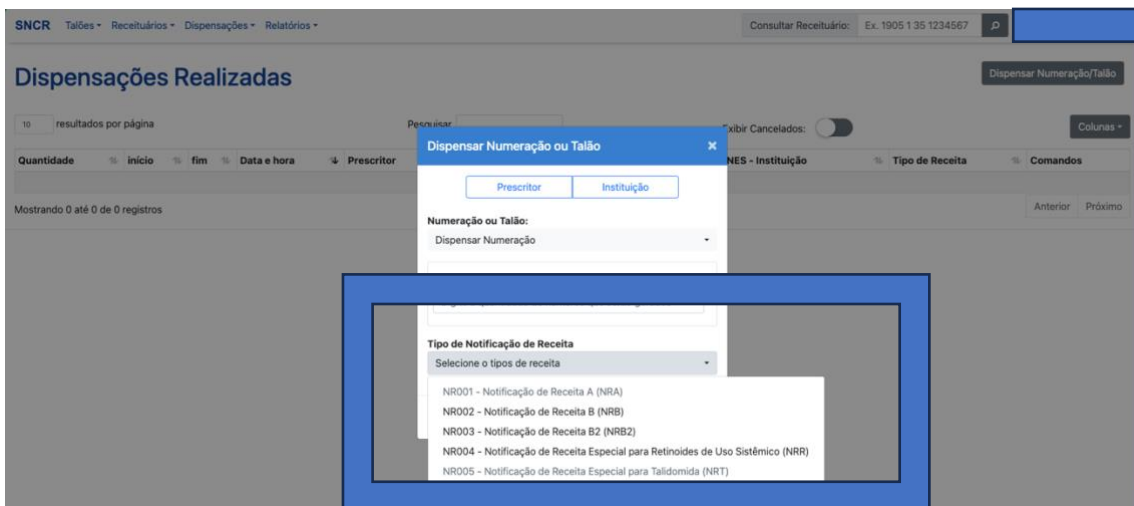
SNCR Talões ▾ Receituários ▾ Dispensações ▾ Relatórios ▾

Consultar Receituário: Ex. 1905 1 35 1234567

Dispensações Realizadas

Dispensar Numeração/Talão

10 resultados por página

Pesquisar

Exibir Cancelados:

Colunas ▾

| Quantidade | início | fim | Data e hora | Prescritor | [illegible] | NES - Instituição | Tipo de Receita | Comandos |
|---|---|---|---|---|---|---|---|---|

Mostrando 0 até 0 de 0 registros

Anterior Próximo

Dispensar Numeração ou Talão ×

Prescritor Instituição

Numeração ou Talão:

Dispensar Numeração

Tipo de Notificação de Receita

Selecione o tipos de receita

NR001 - Notificação de Receita A (NRA)
NR002 - Notificação de Receita B (NRB)
NR003 - Notificação de Receita B2 (NRB2)
NR004 - Notificação de Receita Especial para Retinoides de Uso Sistêmico (NRR)
NR005 - Notificação de Receita Especial para Talidomida (NRT)